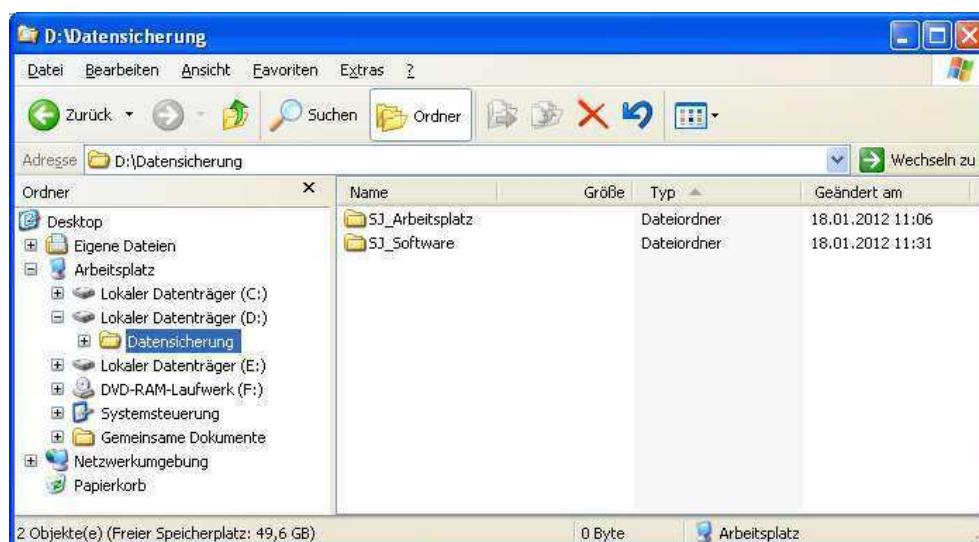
D:\Datensicherung

Datei Bearbeiten Ansicht Favoriten Extras ?

Zurück Suchen Ordner

Adresse D:\Datensicherung Wechseln zu

Ordner ×

Desktop
Eigene Dateien
Arbeitsplatz
Lokaler Datenträger (C:)
Lokaler Datenträger (D:)
Datensicherung
Lokaler Datenträger (E:)
DVD-RAM-Laufwerk (F:)
Systemsteuerung
Gemeinsame Dokumente
Netzwerkumgebung
Papierkorb

| Name | Größe | Typ | Geändert am |
|---|---|---|---|
| SJ_Arbeitsplatz | | Dateiordner | 18.01.2012 11:06 |
| SJ_Software | | Dateiordner | 18.01.2012 11:31 |

2 Objekte(e) (Freier Speicherplatz: 49,6 GB) 0 Byte Arbeitsplatz